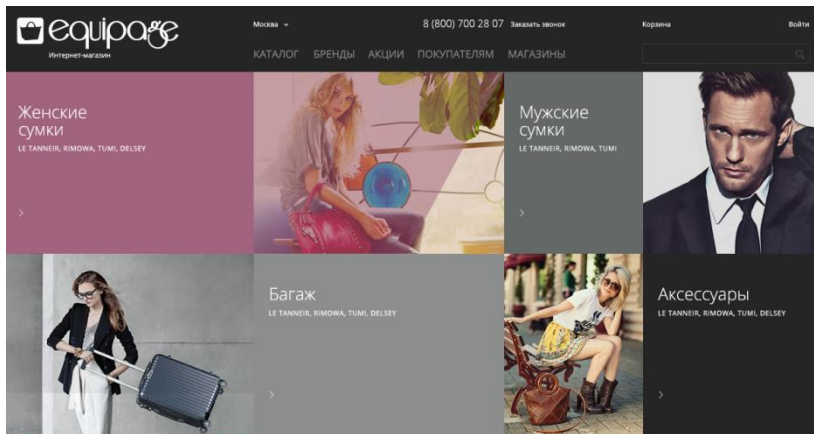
equipage
Интернет-магазин

Москва

8 (800) 700 28 07 Заказать звонок

Корзина

Войти

КАТАЛОГ БРЕНДЫ АКЦИИ ПОКУПАТЕЛЯМ МАГАЗИНЫ

Женские сумки
LE TANNEIR, RIMOWA, TUMI, DELSEY

>

Мужские сумки
LE TANNEIR, RIMOWA, TUMI, DELSEY

>

Багаж
LE TANNEIR, RIMOWA, TUMI, DELSEY

>

Аксессуары
LE TANNEIR, RIMOWA, TUMI, DELSEY

>